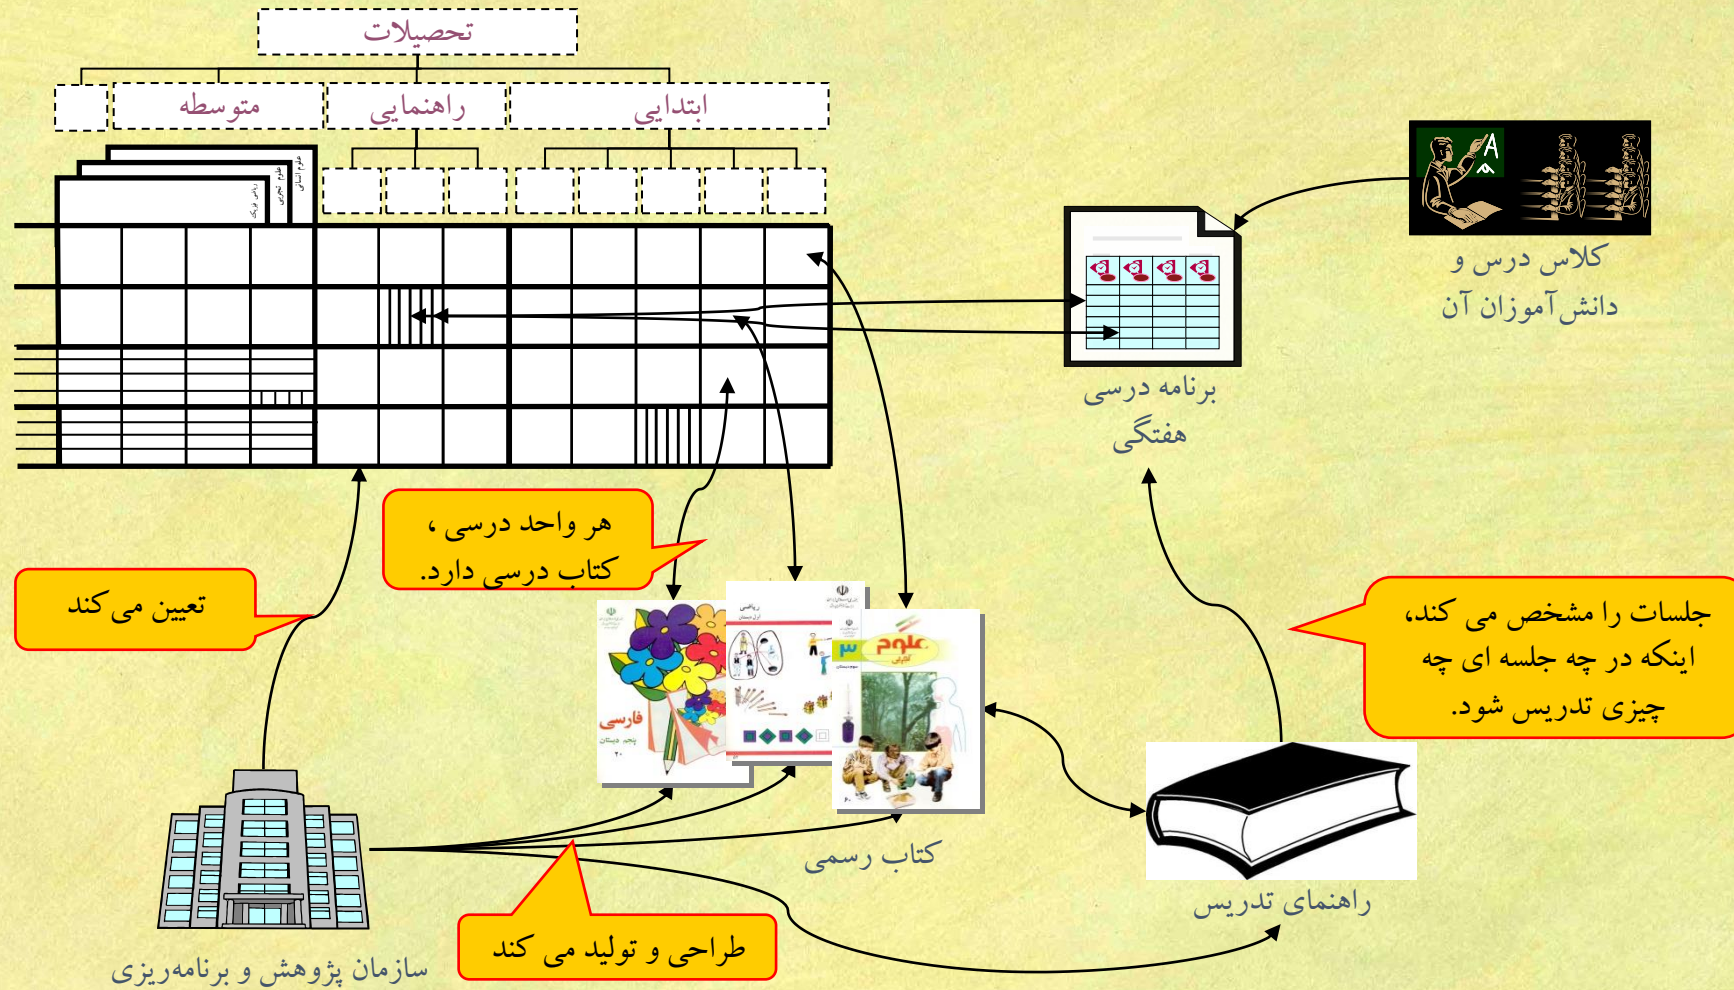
تحصیلات

متوسطه

راهنمایی

ابتدایی

ریاضی فیزیک

علوم تجربی

علوم انسانی

کلاس درس و دانش‌آموزان آن

برنامه درسی هفتگی

هر واحد درسی ، کتاب درسی دارد.

تعیین می کند

فارسی

ریاضی

علوم

جلسات را مشخص می کند، اینکه در چه جلسه ای چه چیزی تدریس شود.

کتاب رسمی

راهنمای تدریس

طراحی و تولید می کند

سازمان پژوهش و برنامه‌ریزی